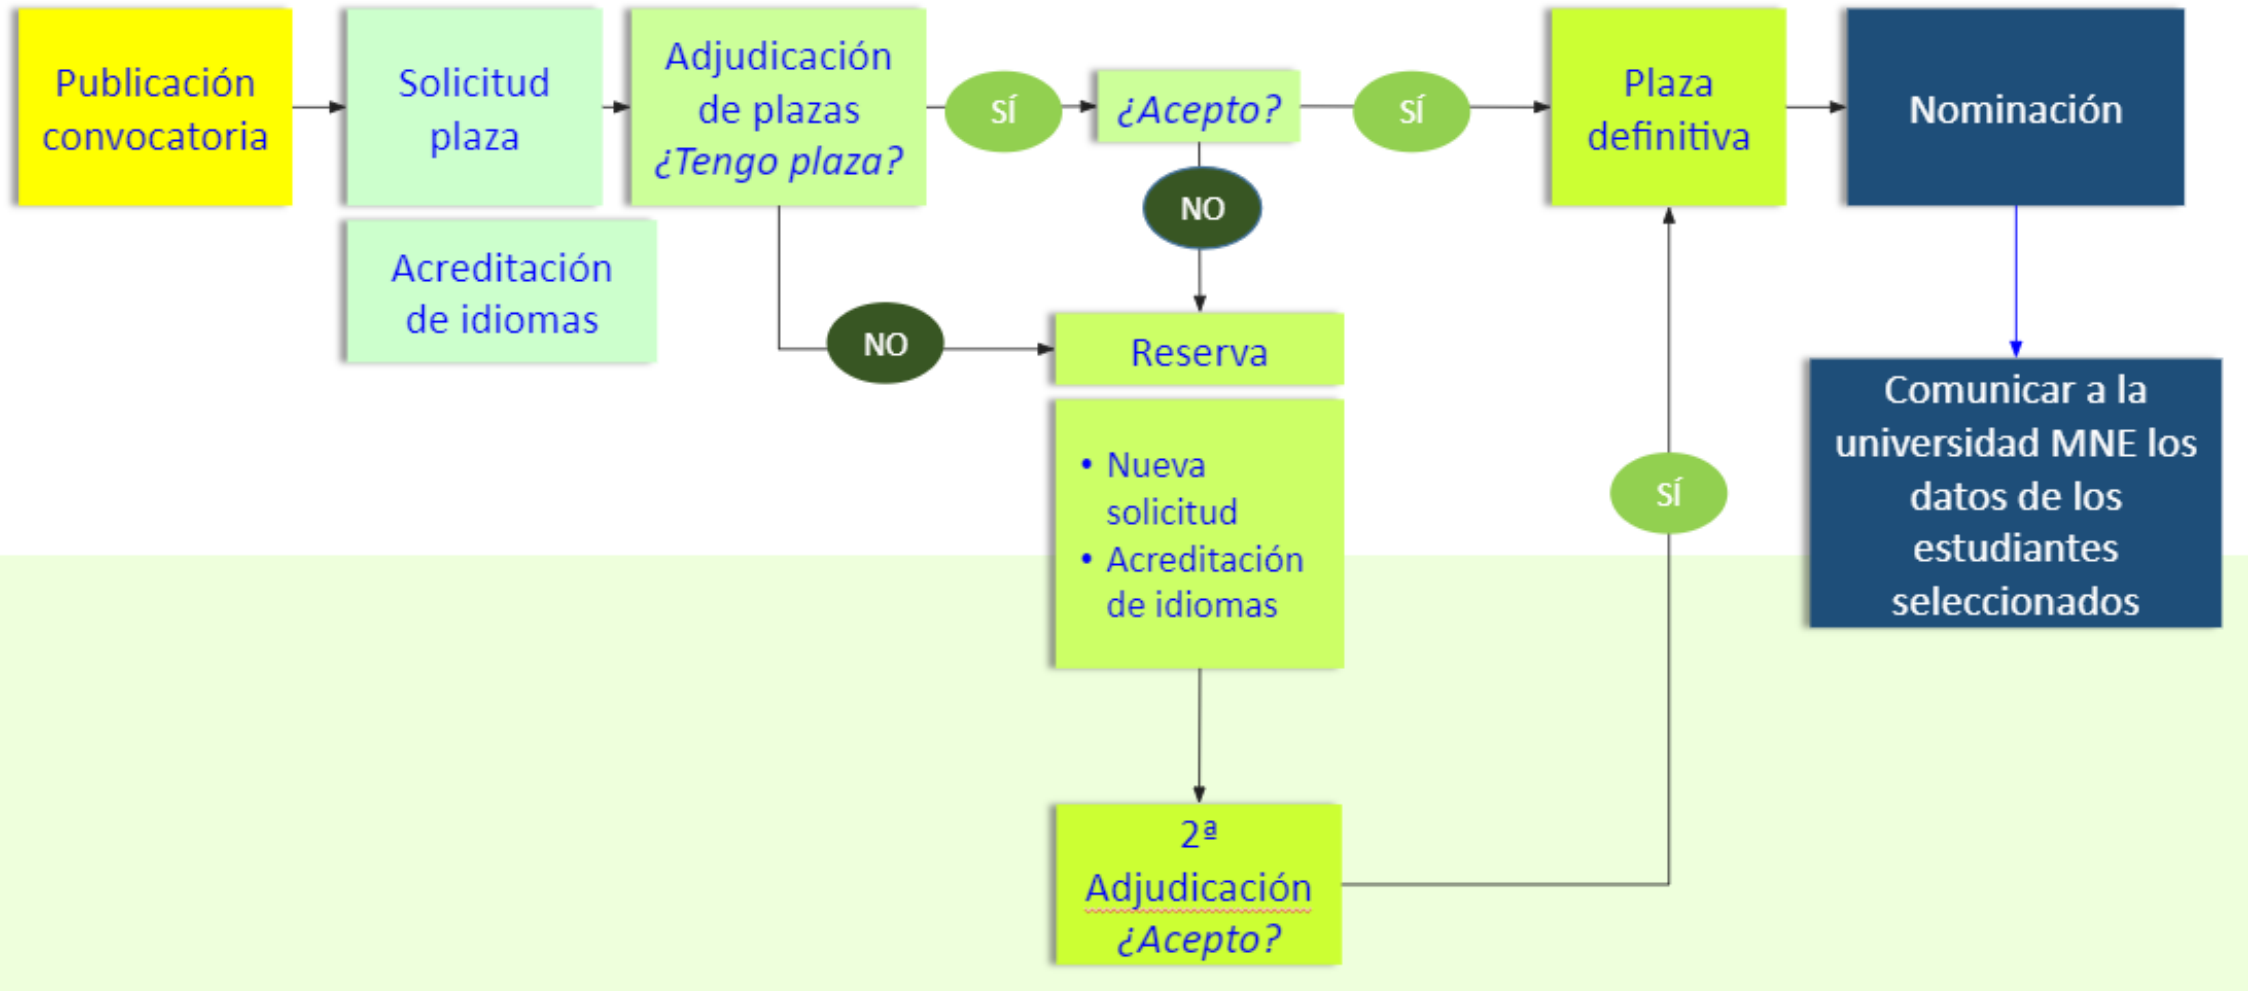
Publicación convocatoria

Solicitud plaza

Acreditación de idiomas

Adjudicación de plazas ¿Tengo plaza?

SÍ

¿Acepto?

SÍ

Plaza definitiva

Nominación

NO

NO

Reserva

• Nueva solicitud
• Acreditación de idiomas

SÍ

Comunicar a la universidad MNE los datos de los estudiantes seleccionados

2ª Adjudicación ¿Acepto?